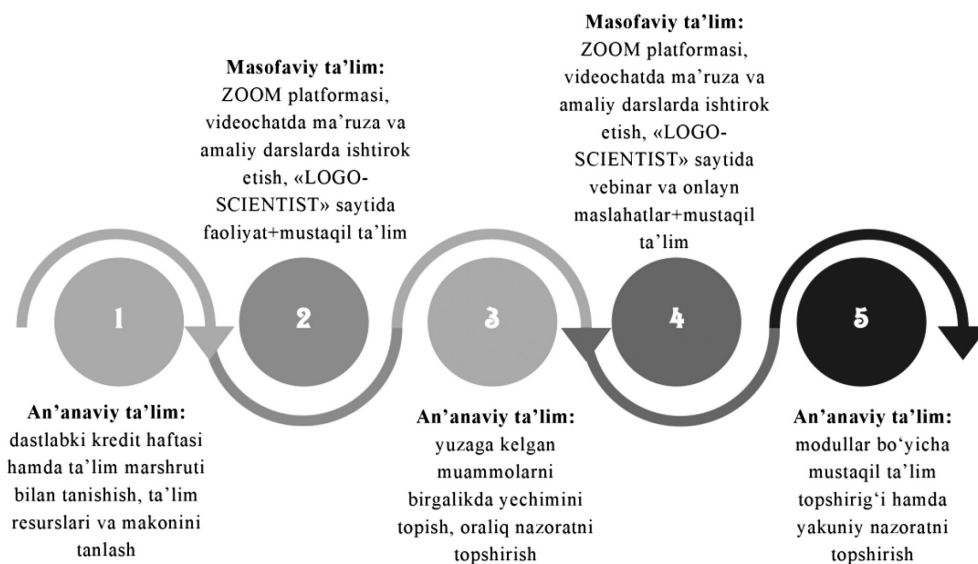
Masofaviy ta'lim:
ZOOM platformasi, videochatda ma'ruza va amaliy darslarda ishtirok etish, «LOGO-SCIENTIST» saytida vebinar va onlayn maslahatlar+mustaqil ta'lim

Masofaviy ta'lim:
ZOOM platformasi, videochatda ma'ruza va amaliy darslarda ishtirok etish, «LOGO-SCIENTIST» saytida faoliyat+mustaqil ta'lim

1

2

3

4

5

An'anaviy ta'lim:
dastlabki kredit haftasi hamda ta'lim marshruti bilan tanishish, ta'lim resurslari va makonini tanlash

An'anaviy ta'lim:
yuzaga kelgan muammolarni birgalikda yechimini topish, oraliq nazoratni topshirish

An'anaviy ta'lim:
modullar bo'yicha mustaqil ta'lim topshirig'i hamda yakuniy nazoratni topshirish